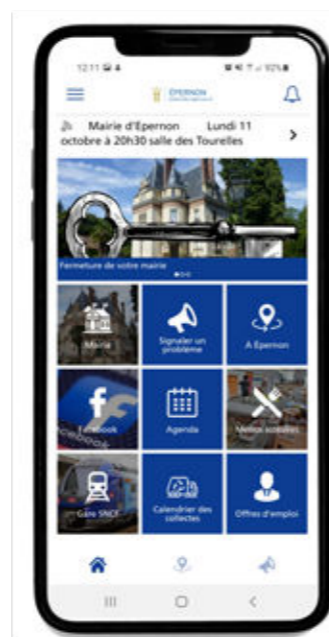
12:11 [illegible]

ÉPERNON

Mairie d'Epernon Lundi 11 octobre à 20h30 salle des Tourelles

Fermeture de votre mairie

Mairie

Signaler un problème

A Epernon

Facebook

Agenda

Menus scolaires

Gare SNCF

Calendrier des collectes

Offres d'emploi